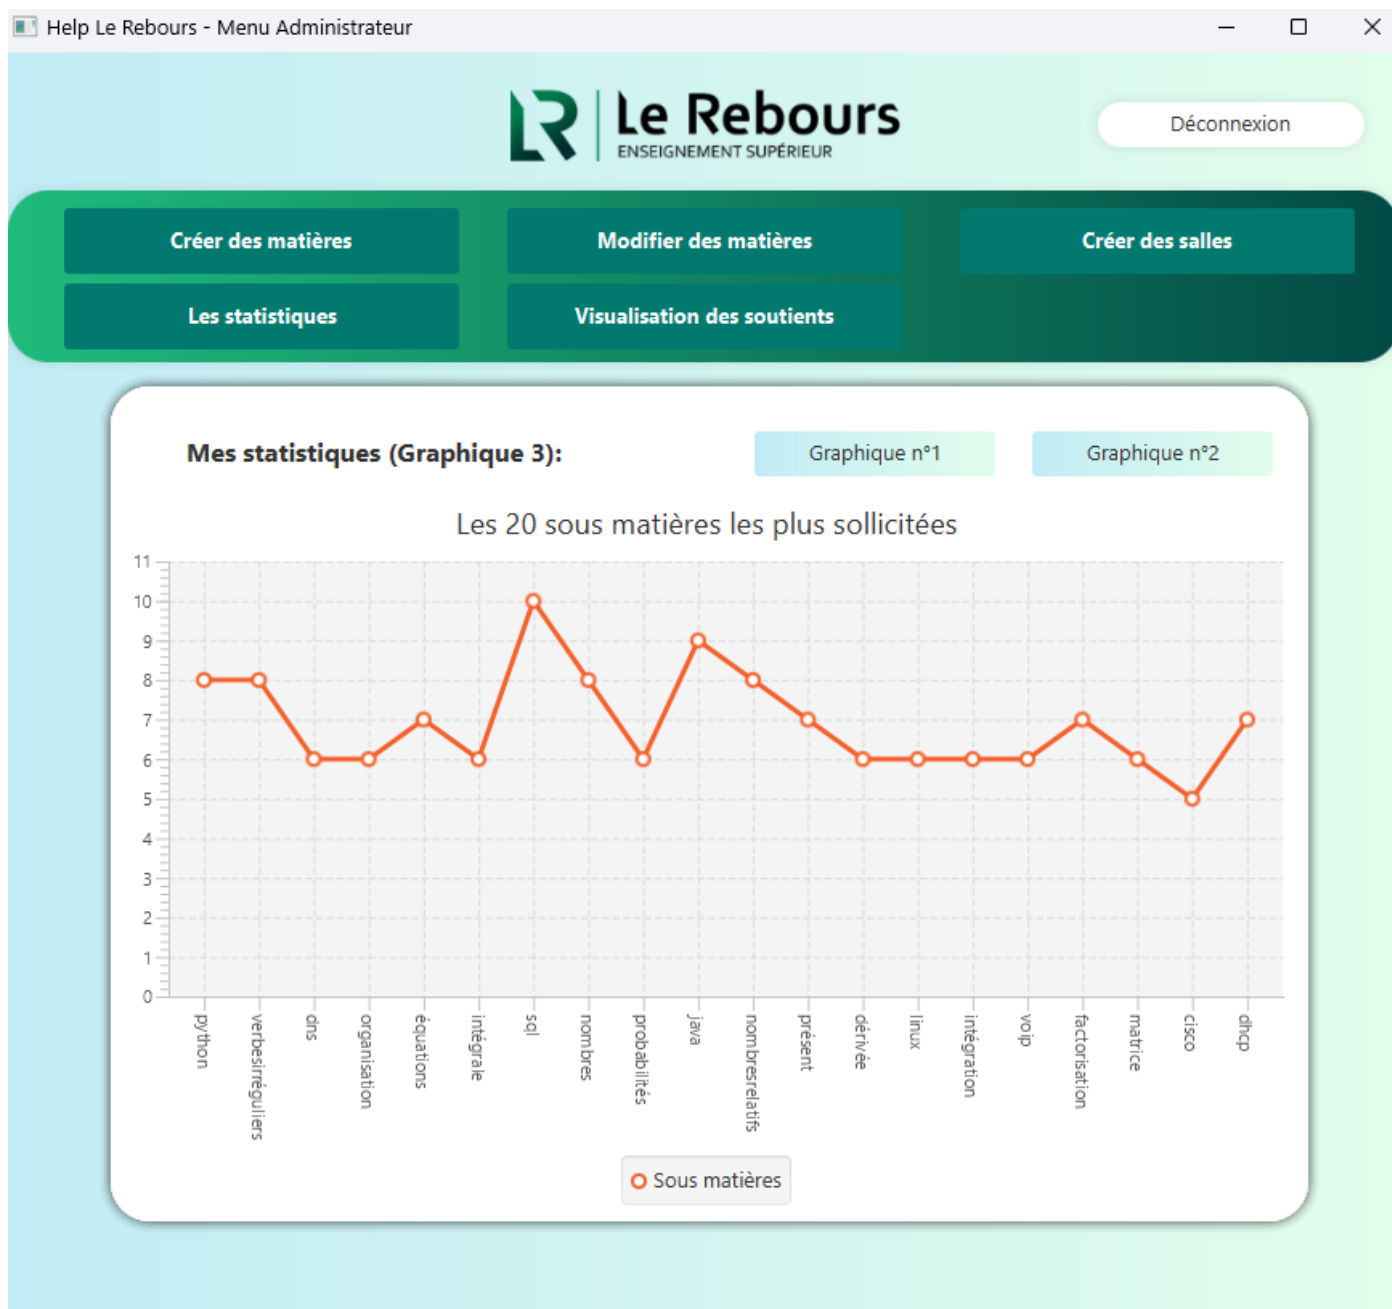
Help Le Rebours - Menu Administrateur

Le Rebours
ENSEIGNEMENT SUPÉRIEUR

Déconnexion

Créer des matières
Modifier des matières
Créer des salles
Les statistiques
Visualisation des soutients

Mes statistiques (Graphique 3):

Graphique n°1
Graphique n°2

Les 20 sous matières les plus sollicitées

11
10
9
8
7
6
5
4
3
2
1
0

python
verbesirréguliers
dns
organisation
équations
intégrale
sql
nombres
probabilités
java
nombresrelatifs
présent
dérivée
linux
intégration
voip
factorisation
matrice
cisco
dhcp

Sous matières